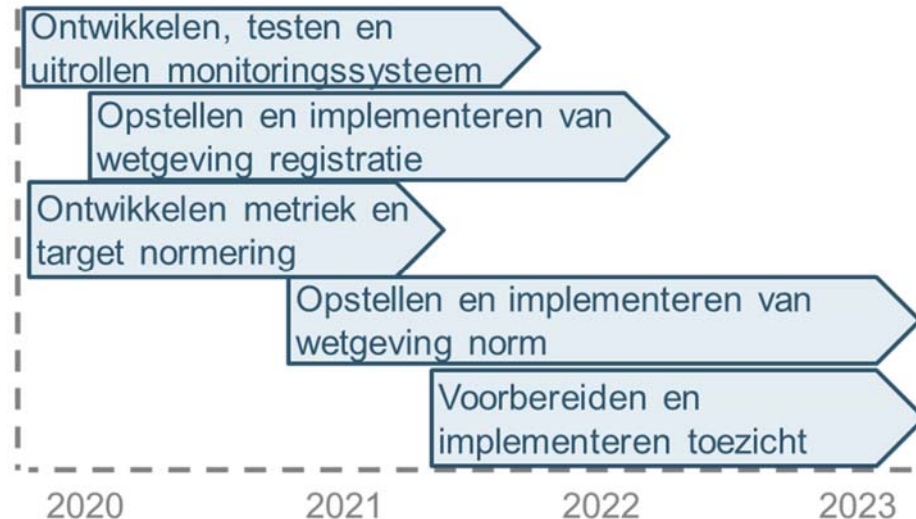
Ontwikkelen, testen en uitrollen monitoringssysteem

Opstellen en implementeren van wetgeving registratie

Ontwikkelen metriek en target normering

Opstellen en implementeren van wetgeving norm

Voorbereiden en implementeren toezicht

2020

2021

2022

2023